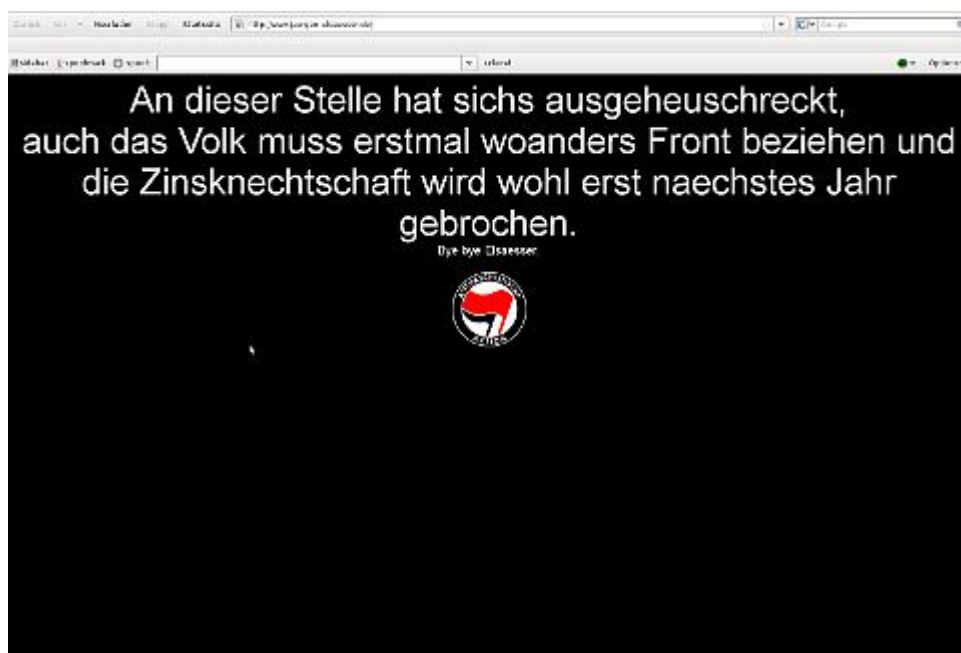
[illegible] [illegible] Neu laden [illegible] Startseite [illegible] Google

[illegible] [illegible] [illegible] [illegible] Optionen

An dieser Stelle hat sichs ausgeheuschreckt, auch das Volk muss erstmal woanders Front beziehen und die Zinsknechtschaft wird wohl erst naechstes Jahr gebrochen.

Bye bye Elsaesser